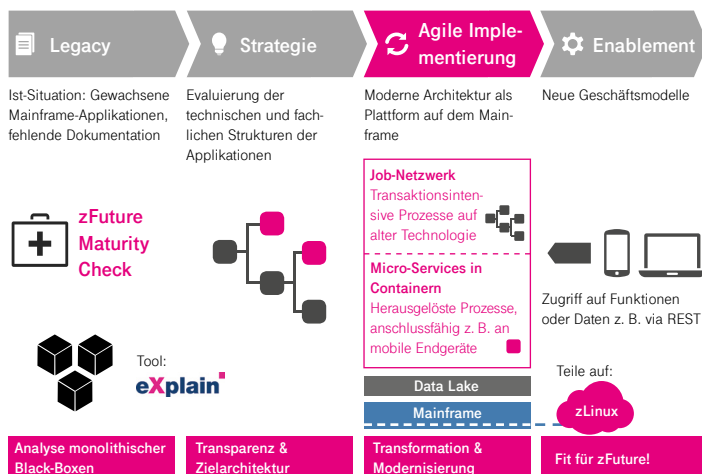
Legacy

Strategie

Agile Implementierung

Enablement

Ist-Situation: Gewachsene Mainframe-Applikationen, fehlende Dokumentation

Evaluierung der technischen und fachlichen Strukturen der Applikationen

Moderne Architektur als Plattform auf dem Mainframe

Neue Geschäftsmodelle

zFuture Maturity Check

Job-Netzwerk
Transaktionsintensive Prozesse auf alter Technologie

Micro-Services in Containern
Herausgelöste Prozesse, anschlussfähig z. B. an mobile Endgeräte

Zugriff auf Funktionen oder Daten z. B. via REST

Tool:
eXplain

Data Lake

Mainframe

Teile auf:

zLinux

Analyse monolithischer Black-Boxen

Transparenz & Zielarchitektur

Transformation & Modernisierung

Fit für zFuture!